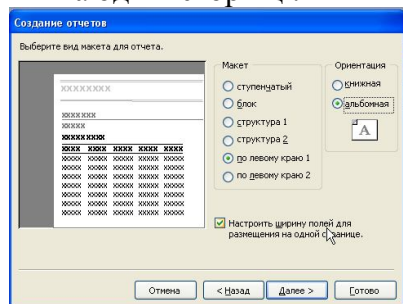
Создание отчетов

Выберите вид макета для отчета.

XXXXXXXX

XXXXXXX
XXXXX
XXXXXXXX
XXXX XXXX XXXX XXXX XXXX
XXXX XXXXX XXXXX XXXXX XXXXX
XXXX XXXXX XXXXX XXXXX XXXXX
XXXX XXXXX XXXXX XXXXX XXXXX
XXXX XXXXX XXXXX XXXXX XXXXX
XXXX XXXXX XXXXX XXXXX XXXXX

Макет
ступенчатый
блок
структура 1
структура 2
по левому краю 1
по левому краю 2

Ориентация
книжная
альбомная

A

Настроить ширину полей для размещения на одной странице.

Отмена
< Назад
Далее >
Готово